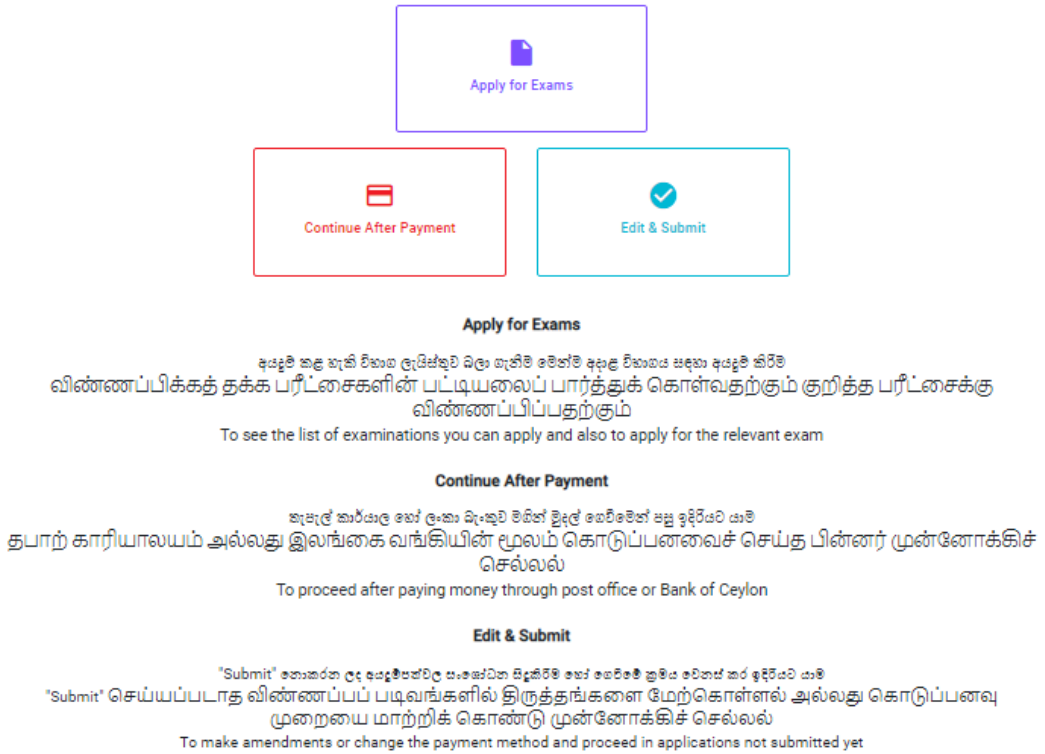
Apply for Exams

Continue After Payment

Edit & Submit

Apply for Exams

අයදුම් කළ හැකි විභාග ලැයිස්තුව බලා ගැනීම මෙන්ම අදාළ විභාගය සඳහා අයදුම් කිරීම
விண்ணப்பிக்கத் தக்க பரீட்சைகளின் பட்டியலைப் பார்த்துக் கொள்வதற்கும் குறித்த பரீட்சைக்கு விண்ணப்பிப்பதற்கும்
To see the list of examinations you can apply and also to apply for the relevant exam

Continue After Payment

තැපැල් කාර්යාල හෝ ලංකා බැංකුව මඟින් මුදල් ගෙවීමෙන් පසු ඉදිරියට යාම
தபாற் காரியாலயம் அல்லது இலங்கை வங்கியின் மூலம் கொடுப்பனவைச் செய்த பின்னர் முன்னோக்கிச் செல்லல்
To proceed after paying money through post office or Bank of Ceylon

Edit & Submit

"Submit" නොකරන ලද අයදුම්පත්වල සංශෝධන සිදුකිරීම හෝ ගෙවීමේ ක්‍රමය වෙනස් කර ඉදිරියට යාම
"Submit" செய்யப்படாத விண்ணப்பப் படிவங்களில் திருத்தங்களை மேற்கொள்ளல் அல்லது கொடுப்பனவு முறையை மாற்றிக் கொண்டு முன்னோக்கிச் செல்லல்
To make amendments or change the payment method and proceed in applications not submitted yet